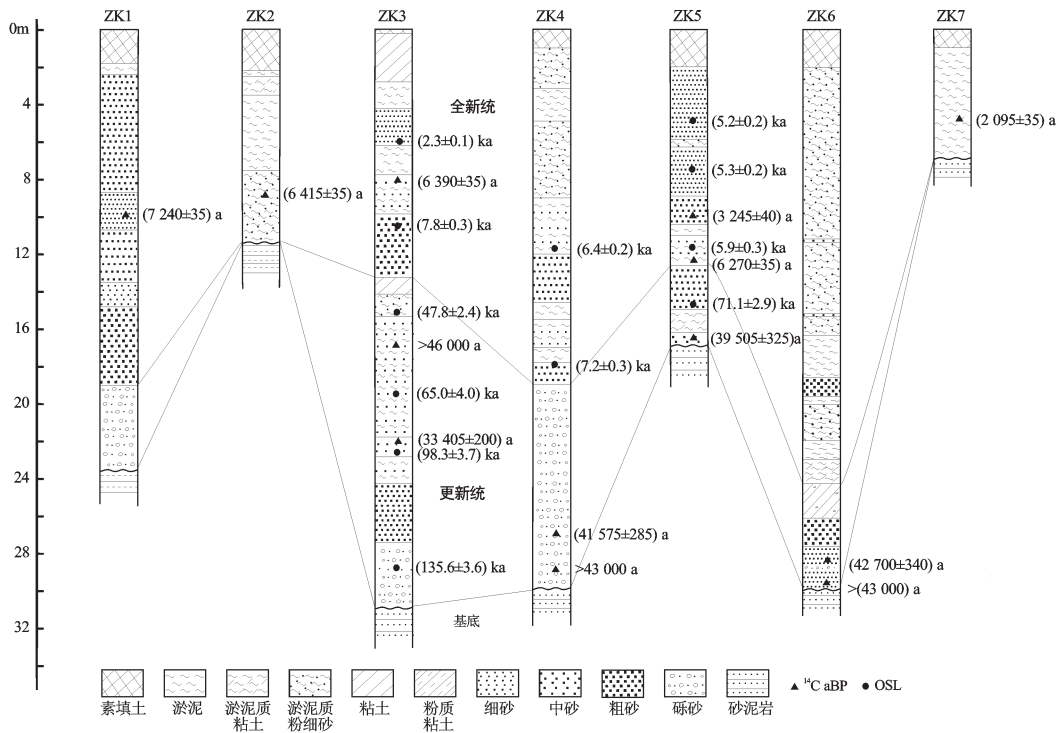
ZK1 ZK2 ZK3 ZK4 ZK5 ZK6 ZK7

0m
4
8
12
16
20
24
28
32

全新统

更新统

基底

(7 240±35) a

(6 415±35) a

(2.3±0.1) ka
(6 390±35) a
(7.8±0.3) ka
(47.8±2.4) ka
>46 000 a
(65.0±4.0) ka
(33 405±200) a
(98.3±3.7) ka
(135.6±3.6) ka

(6.4±0.2) ka
(7.2±0.3) ka
(41 575±285) a
>43 000 a

(5.2±0.2) ka
(5.3±0.2) ka
(3 245±40) a
(5.9±0.3) ka
(6 270±35) a
(71.1±2.9) ka
(39 505±325)a

(42 700±340) a
>(43 000) a

(2 095±35) a

素填土 淤泥 淤泥质粘土 淤泥质粉细砂 粘土 粉质粘土 细砂 中砂 粗砂 砾砂 砂泥岩

▲ $^{14}$C aBP ● OSL